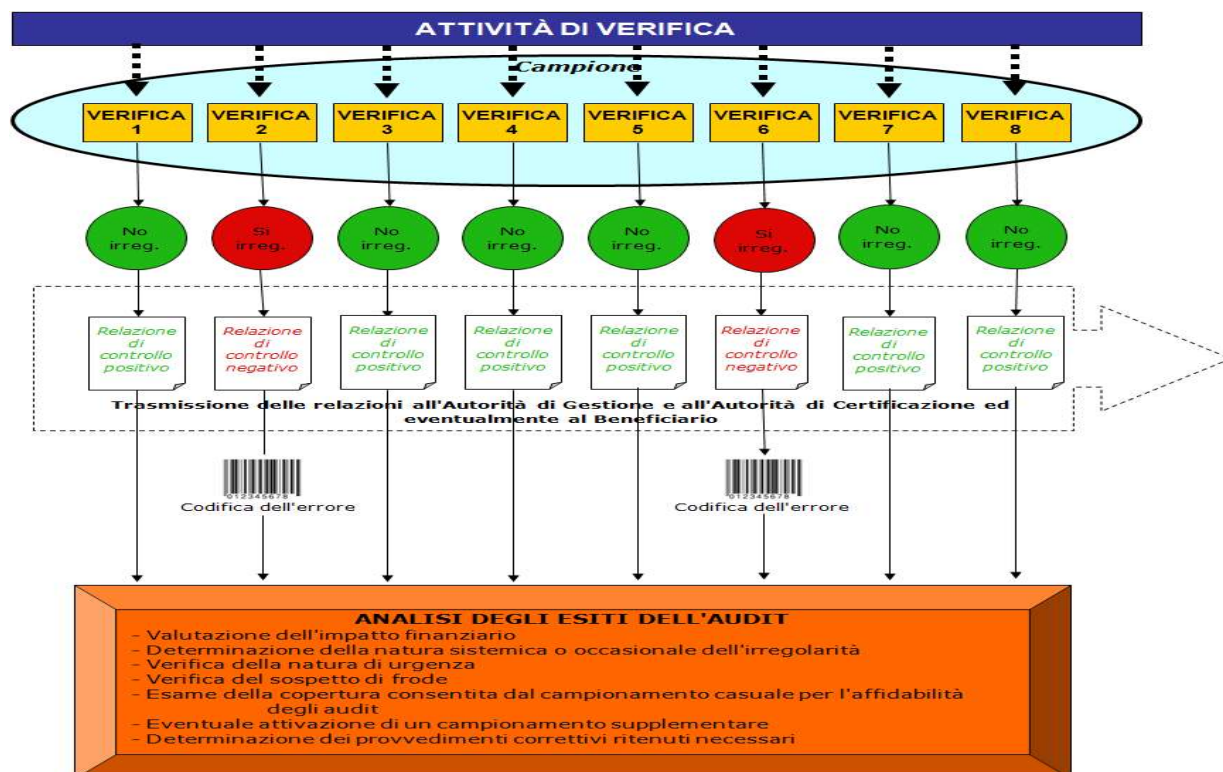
ATTIVITÀ DI VERIFICA

Campione

VERIFICA 1
VERIFICA 2
VERIFICA 3
VERIFICA 4
VERIFICA 5
VERIFICA 6
VERIFICA 7
VERIFICA 8

No irreg.
Si irreg.
No irreg.
No irreg.
No irreg.
Si irreg.
No irreg.
No irreg.

Relazione di controllo positivo
Relazione di controllo negativo
Relazione di controllo positivo
Relazione di controllo positivo
Relazione di controllo positivo
Relazione di controllo negativo
Relazione di controllo positivo
Relazione di controllo positivo

Trasmissione delle relazioni all'Autorità di Gestione e all'Autorità di Certificazione ed eventualmente al Beneficiario

012345678
Codifica dell'errore

012345678
Codifica dell'errore

ANALISI DEGLI ESITI DELL'AUDIT
- Valutazione dell'impatto finanziario
- Determinazione della natura sistemica o occasionale dell'irregolarità
- Verifica della natura di urgenza
- Verifica del sospetto di frode
- Esame della copertura consentita dal campionamento casuale per l'affidabilità degli audit
- Eventuale attivazione di un campionamento supplementare
- Determinazione dei provvedimenti correttivi ritenuti necessari